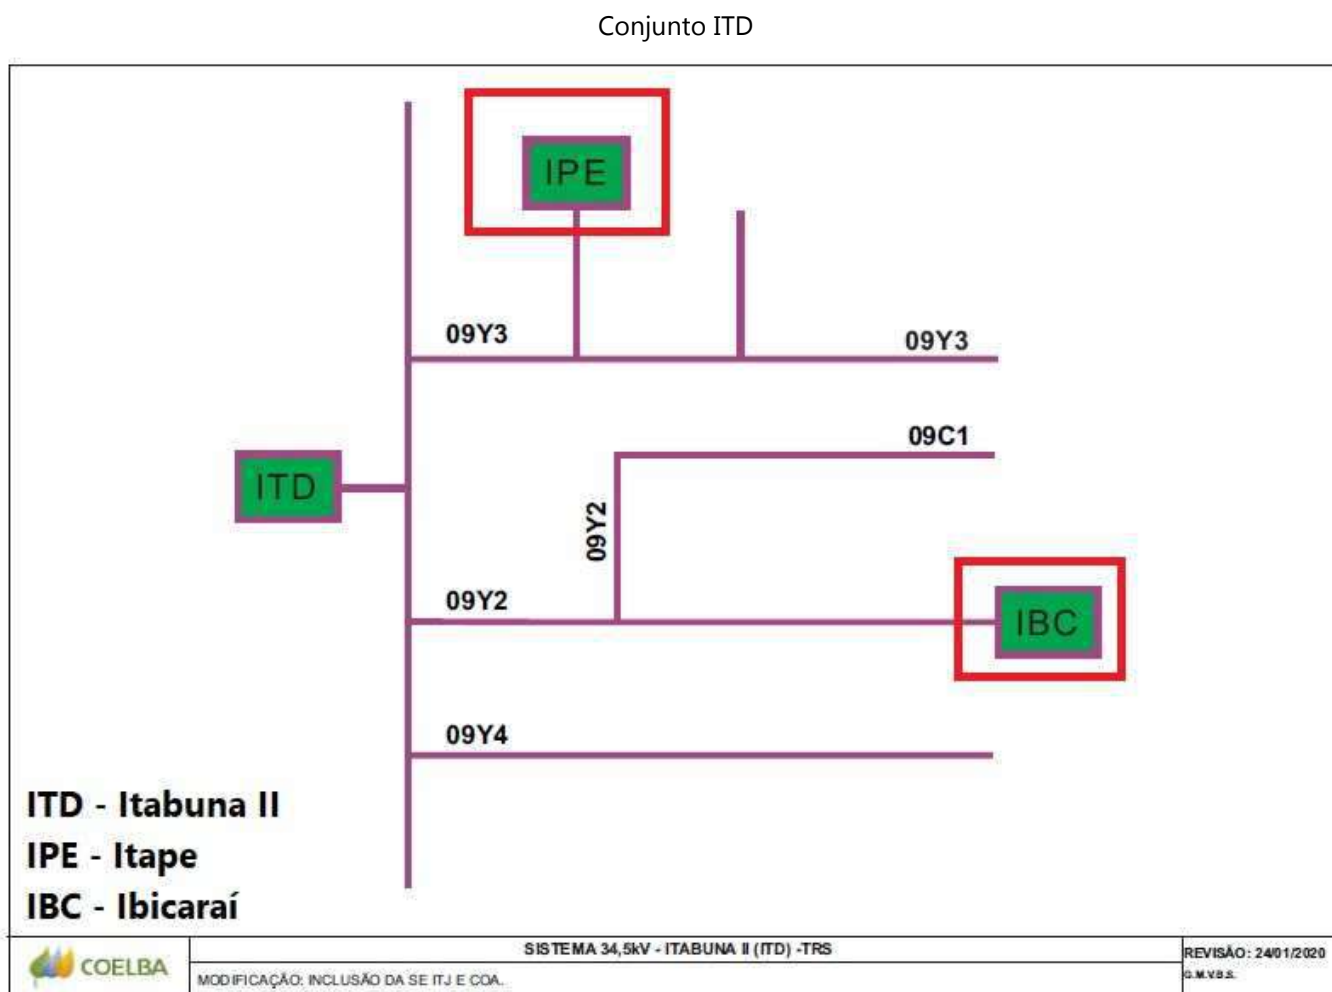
Conjunto ITD

IPE

09Y3

09Y3

09C1

ITD

09Y2

09Y2

IBC

09Y4

ITD - Itabuna II
IPE - Itape
IBC - Ibicaraí

COELBA

SISTEMA 34,5kV - ITABUNA II (ITD) -TRS

REVISÃO: 24/01/2020

MODIFICAÇÃO: INCLUSÃO DA SE ITJ E COA.

G.M.V.B.S.